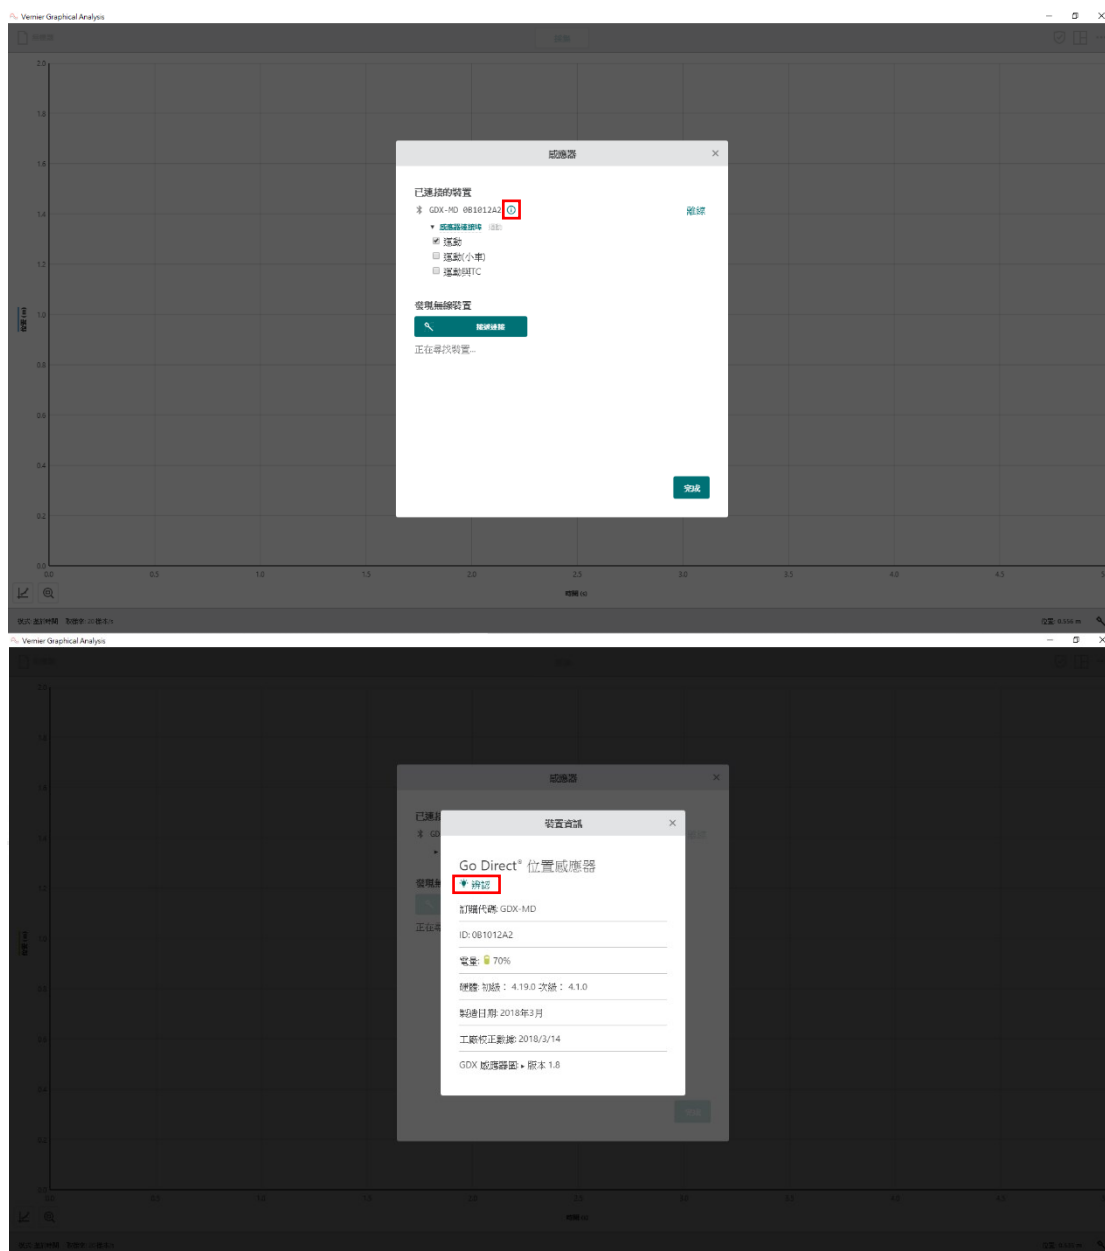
Vernier Graphical Analysis

2.0
1.8
1.6
1.4
1.2
1.0
0.8
0.6
0.4
0.2
0.0

感應器

已連結的裝置
GDX-MD 0B1012A2
斷線
▾ 感應器通道
☑ 運動
☐ 運動(小車)
☐ 運動與TC

發現無線裝置
搜尋連接
正在尋找裝置...

完成

0.0 0.5 1.0 1.5 2.0 2.5 3.0 3.5 4.0 4.5

Vernier Graphical Analysis

感應器

已連
發現

正在

裝置資訊

Go Direct® 位置感應器
辨認

訂購代碼: GDX-MD
ID: 0B1012A2
電量: 70%
韌體: 初級: 4.19.0 次級: 4.1.0
製造日期: 2018年3月
工廠校正數據: 2018/3/14
GDX 感應器圖 ▸ 版本 1.8